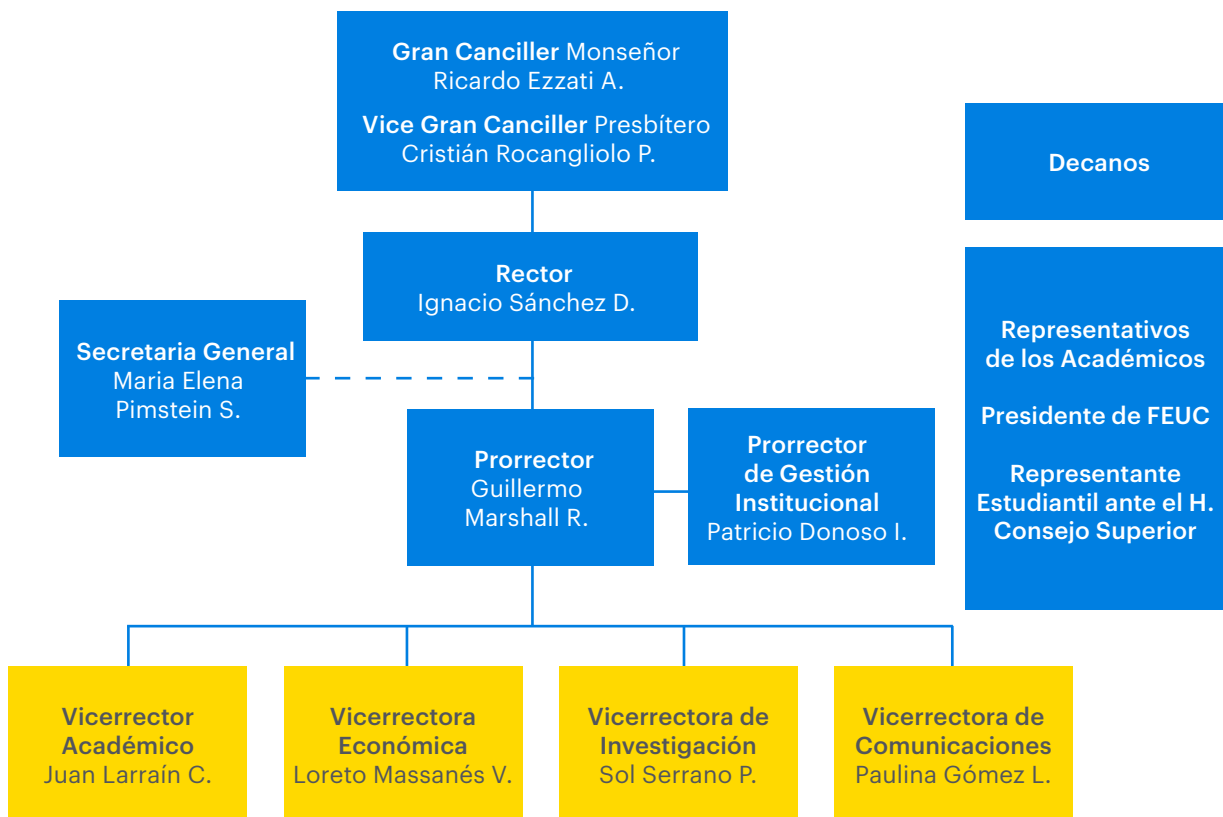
**Gran Canciller** Monseñor Ricardo Ezzati A.

**Vice Gran Canciller** Presbítero Cristián Rocangliolo P.

**Decanos**

**Rector**
Ignacio Sánchez D.

**Secretaria General**
Maria Elena Pimstein S.

**Representativos de los Académicos**

**Presidente de FEUC**

**Representante Estudiantil ante el H. Consejo Superior**

**Prorrector**
Guillermo Marshall R.

**Prorrector de Gestión Institucional**
Patricio Donoso I.

**Vicerrector Académico**
Juan Larraín C.

**Vicerrectora Económica**
Loreto Massanés V.

**Vicerrectora de Investigación**
Sol Serrano P.

**Vicerrectora de Comunicaciones**
Paulina Gómez L.